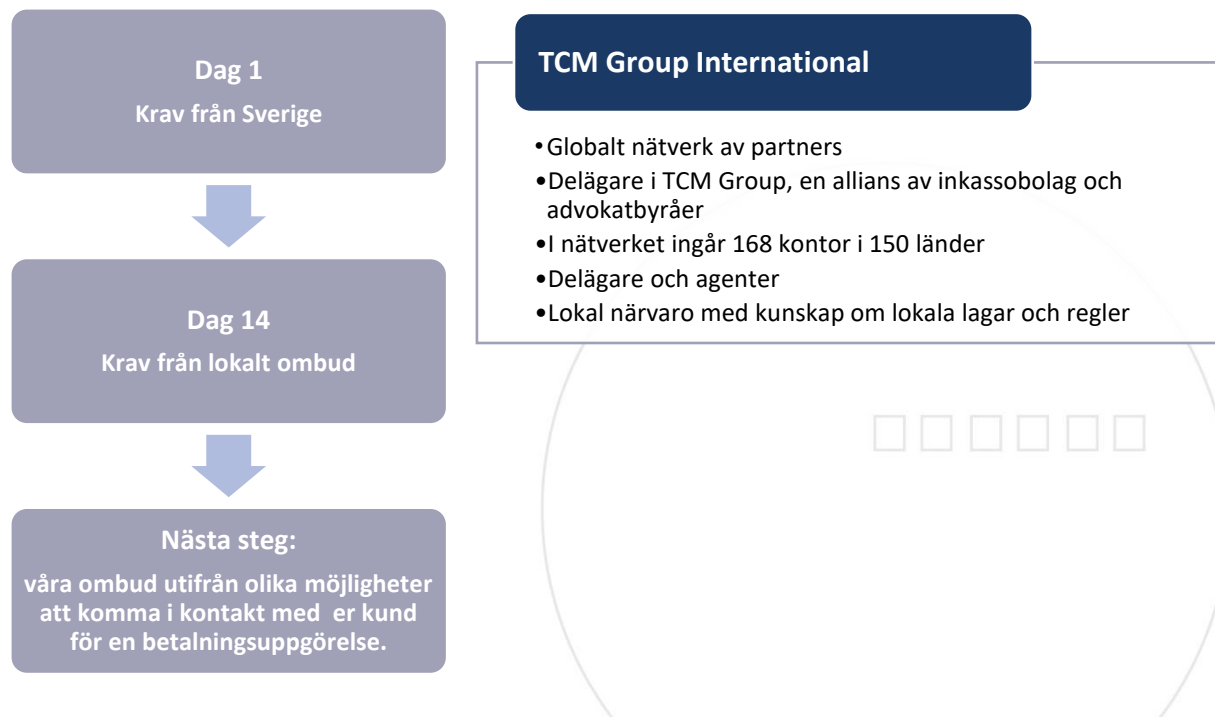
Dag 1
Krav från Sverige

Dag 14
Krav från lokalt ombud

Nästa steg:
våra ombud utifrån olika möjligheter att komma i kontakt med er kund för en betalningsuppgörelse.

TCM Group International

•Globalt nätverk av partners
•Delägare i TCM Group, en allians av inkassobolag och advokatbyråer
•I nätverket ingår 168 kontor i 150 länder
•Delägare och agenter
•Lokal närvaro med kunskap om lokala lagar och regler